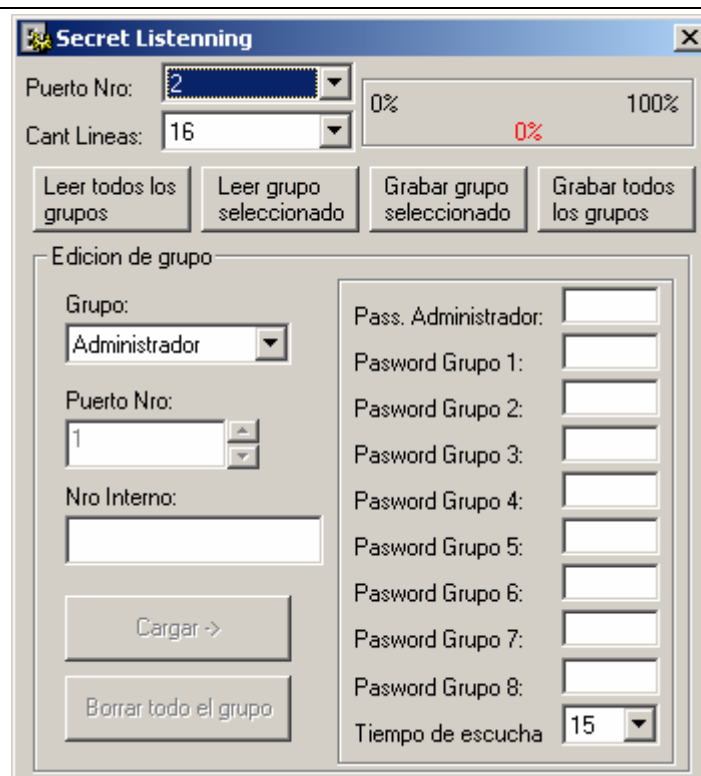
Secret Listenning

Puerto Nro: 2

Cant Lineas: 16

0% 100%
0%

Leer todos los grupos

Leer grupo seleccionado

Grabar grupo seleccionado

Grabar todos los grupos

Edicion de grupo

Grupo:
Administrador

Puerto Nro:
1

Nro Interno:

Cargar ->

Borrar todo el grupo

Pass. Administrador:
Pasword Grupo 1:
Pasword Grupo 2:
Pasword Grupo 3:
Pasword Grupo 4:
Pasword Grupo 5:
Pasword Grupo 6:
Pasword Grupo 7:
Pasword Grupo 8:
Tiempo de escucha 15